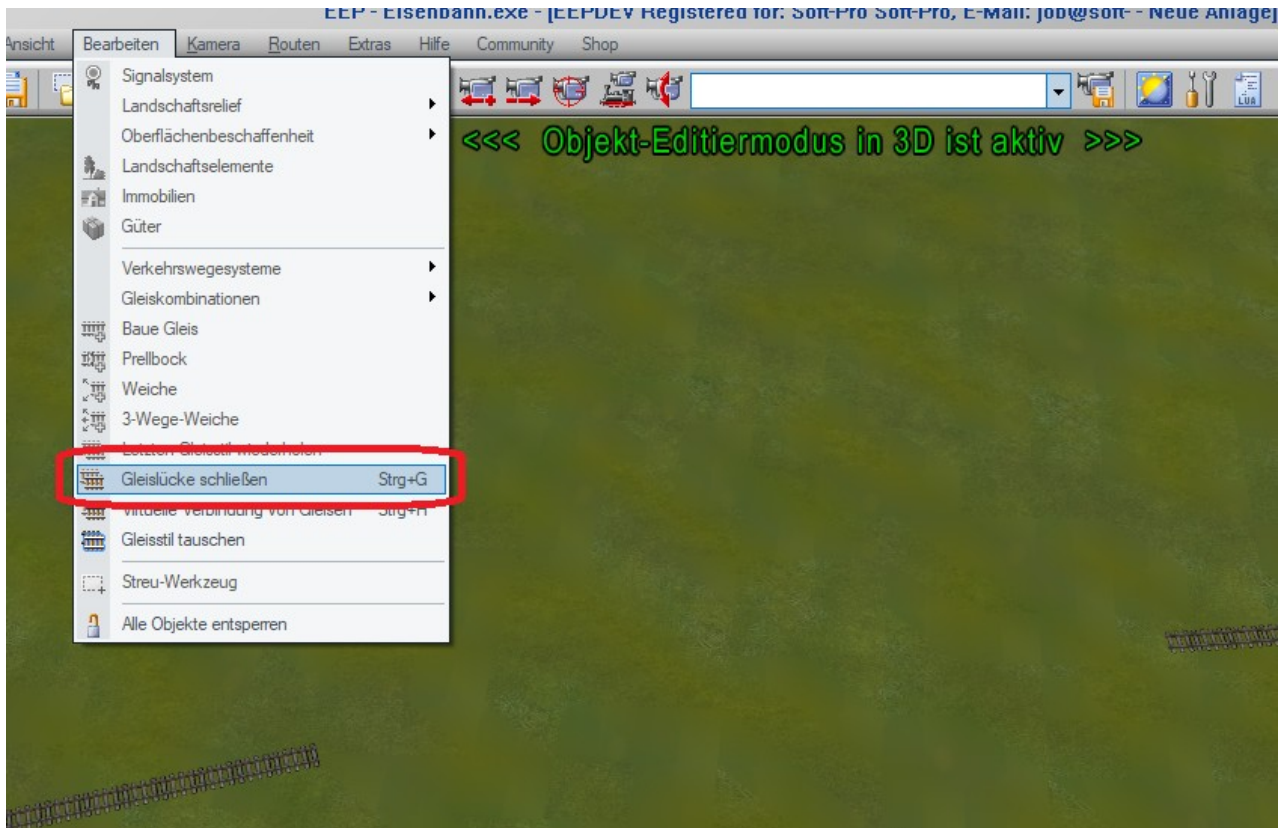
EEP - Eisenbahn.exe - [EEPDEV Registered for: Soft-Pro Soft-Pro, E-Mail: job@soft- - Neue Anlage]

Ansicht Bearbeiten Kamera Routen Extras Hilfe Community Shop

<<< Objekt-Editiermodus in 3D ist aktiv >>>

Signalsystem
Landschaftsrelief
Oberflächenbeschaffenheit
Landschaftselemente
Immobilien
Güter
Verkehrswegesysteme
Gleiskombinationen
Baue Gleis
Prellbock
Weiche
3-Wege-Weiche
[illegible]
Gleislücke schließen Strg+G
Virtuelle Verbindung von Gleisen Strg+H
Gleisstil tauschen
Streu-Werkzeug
Alle Objekte entsperren